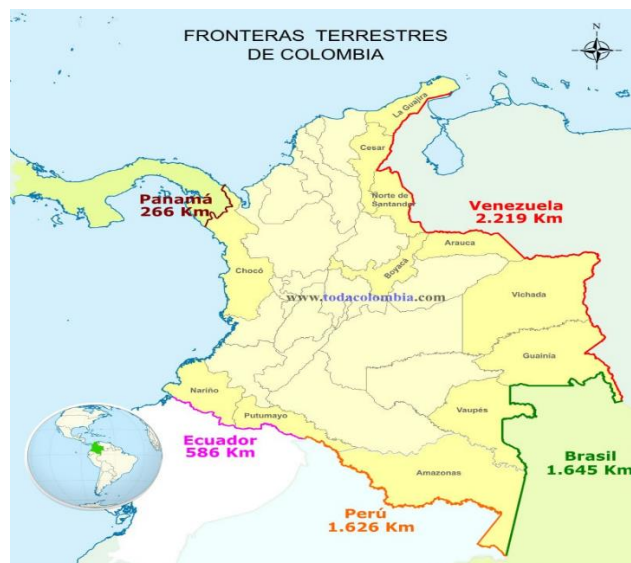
FRONTERAS TERRESTRES
DE COLOMBIA

N

La Guajira
Cesar
Norte de Santander
Panamá
266 Km
Venezuela
2.219 Km
Arauca
Boyacá
Chocó
www.todacolombia.com
Vichada
Guainía
Nariño
Putumayo
Vaupés
Ecuador
586 Km
Amazonas
Brasil
1.645 Km
Perú
1.626 Km